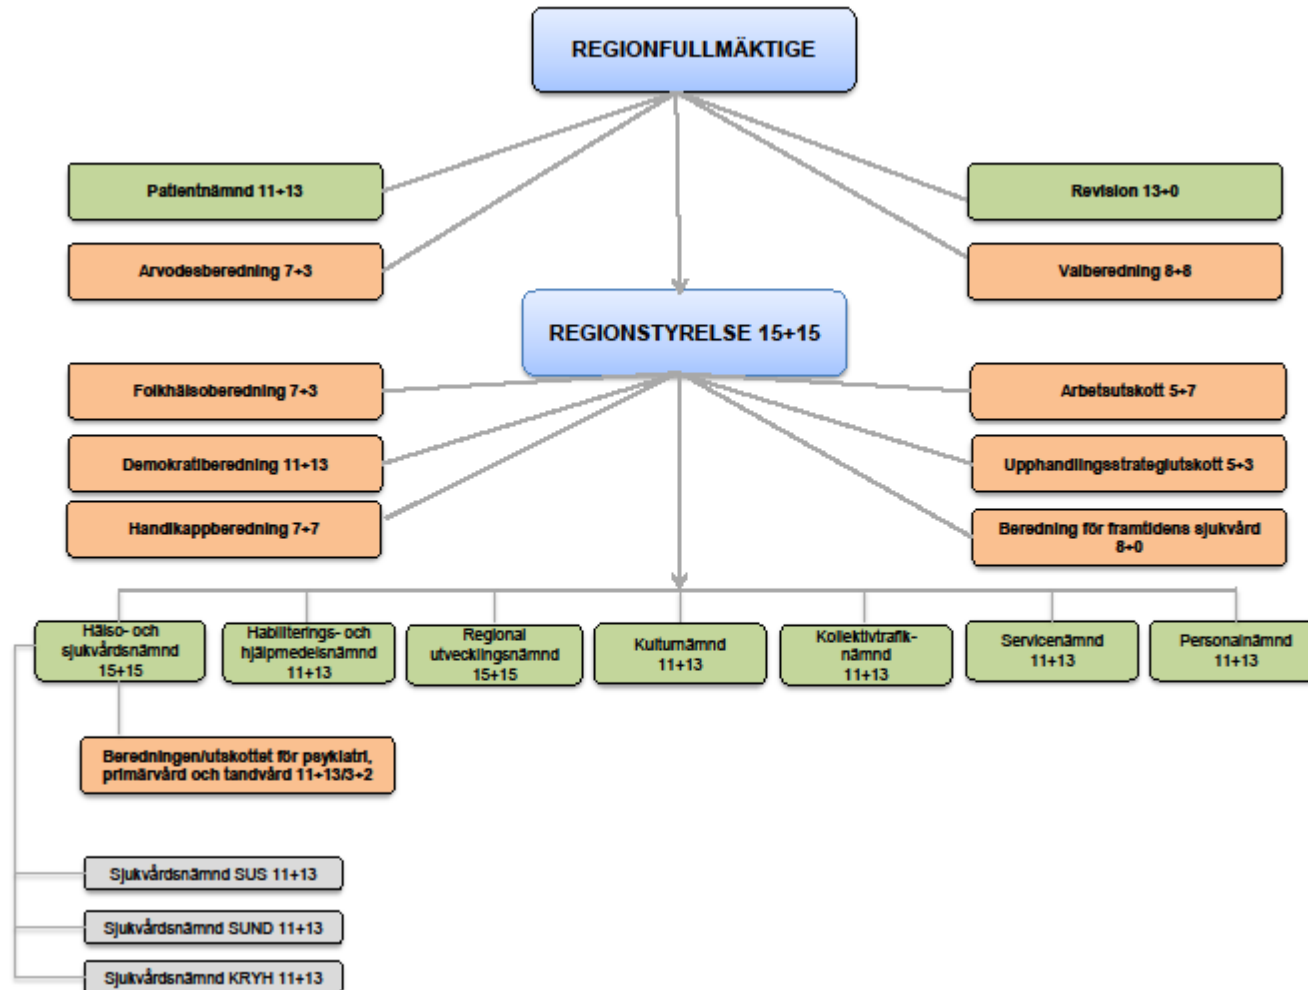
REGIONFULLMÄKTIGE

Patientnämnd 11+13

Arvodesberedning 7+3

Revision 13+0

Valberedning 8+8

REGIONSTYRELSE 15+15

Folkhälsoberedning 7+3

Demokratiberedning 11+13

Handikappberedning 7+7

Arbetsutskott 5+7

Upphandlingsstrategiutskott 5+3

Beredning för framtidens sjukvård 8+0

Hälso- och sjukvårdsnämnd 15+15

Habiliterings- och hjälpmedelsnämnd 11+13

Regional utvecklingsnämnd 15+15

Kulturnämnd 11+13

Kollektivtrafiknämnd 11+13

Servicenämnd 11+13

Personalnämnd 11+13

Beredningen/utskottet för psykiatri, primärvård och tandvård 11+13/3+2

Sjukvårdsnämnd SUS 11+13

Sjukvårdsnämnd SUND 11+13

Sjukvårdsnämnd KRYH 11+13